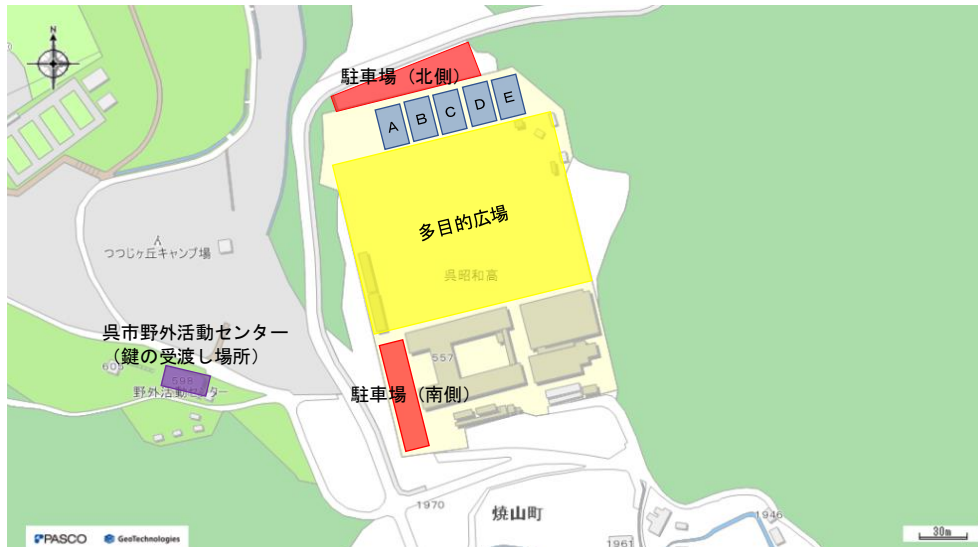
N

駐車場（北側）

A B C D E

多目的広場

呉昭和高

つつじヶ丘キャンプ場

呉市野外活動センター
（鍵の受渡し場所）

609

598

野外活動センター

557

駐車場（南側）

1970

焼山町

1946

1961

PASCO

GeoTechnologies

30m